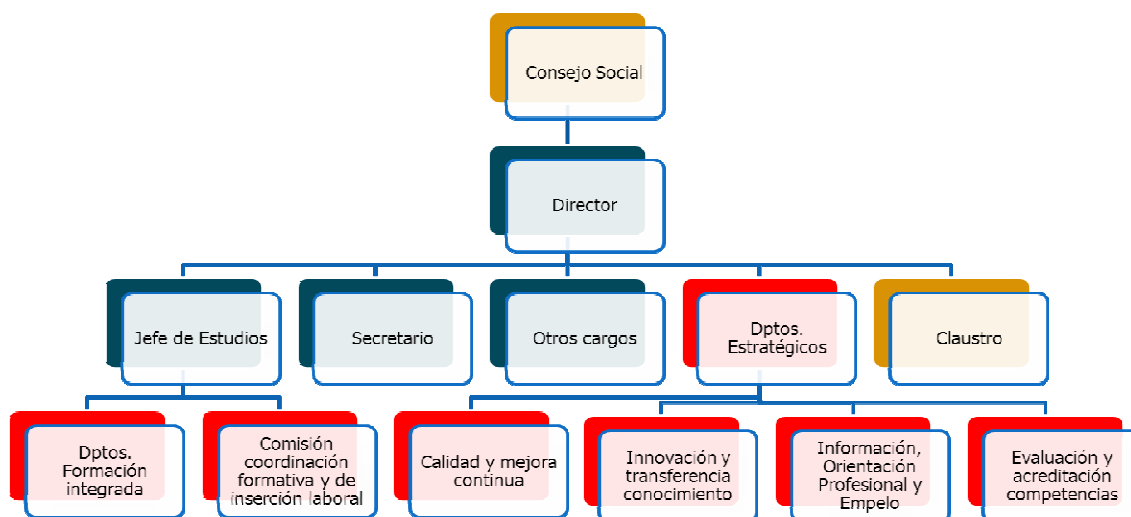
Consejo Social

Director

Jefe de Estudios

Secretario

Otros cargos

Dptos. Estratégicos

Claustro

Dptos. Formación integrada

Comisión coordinación formativa y de inserción laboral

Calidad y mejora continua

Innovación y transferencia conocimiento

Información, Orientación Profesional y Empelo

Evaluación y acreditación competencias